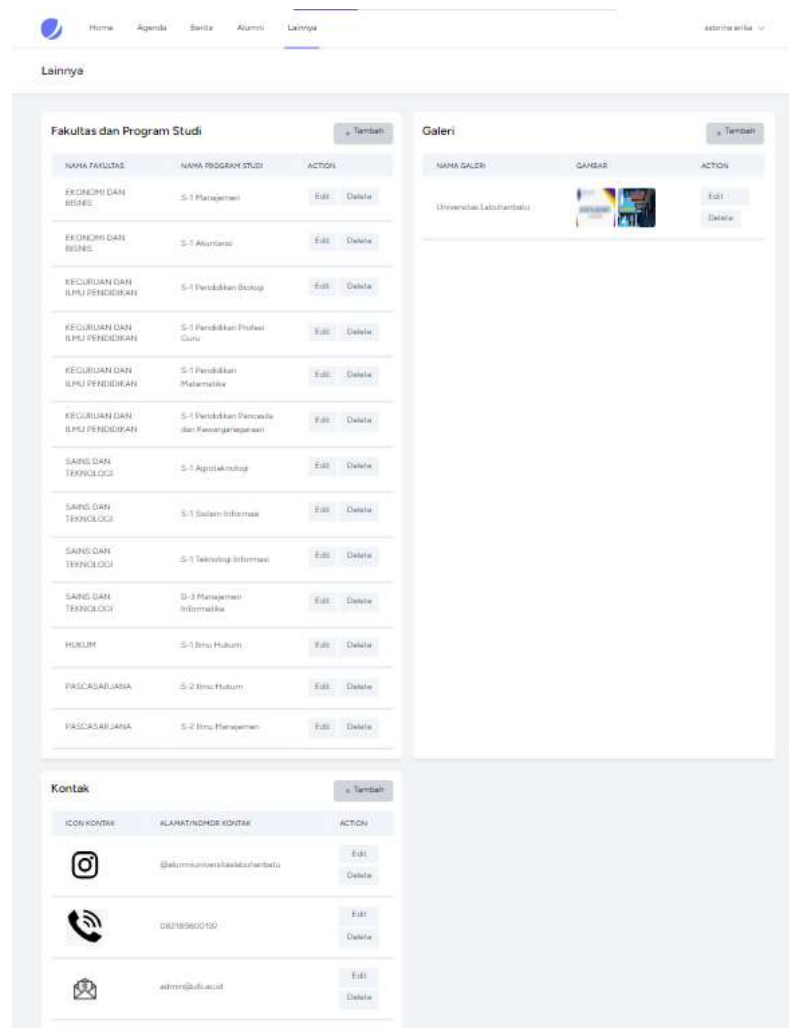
Home Agenda Berita Alumni Lainnya

sabrina erika

Lainnya

Fakultas dan Program Studi

+ Tambah

| NAMA FAKULTAS | NAMA PROGRAM STUDI | ACTION |
|---|---|---|
| EKONOMI DAN BISNIS | S-1 Manajemen | Edit Delete |
| EKONOMI DAN BISNIS | S-1 Akuntansi | Edit Delete |
| KEGURUAN DAN ILMU PENDIDIKAN | S-1 Pendidikan Biologi | Edit Delete |
| KEGURUAN DAN ILMU PENDIDIKAN | S-1 Pendidikan Profesi Guru | Edit Delete |
| KEGURUAN DAN ILMU PENDIDIKAN | S-1 Pendidikan Matematika | Edit Delete |
| KEGURUAN DAN ILMU PENDIDIKAN | S-1 Pendidikan Pancasila dan Kewarganegaraan | Edit Delete |
| SAINS DAN TEKNOLOGI | S-1 Agroteknologi | Edit Delete |
| SAINS DAN TEKNOLOGI | S-1 Sistem Informasi | Edit Delete |
| SAINS DAN TEKNOLOGI | S-1 Teknologi Informasi | Edit Delete |
| SAINS DAN TEKNOLOGI | D-3 Manajemen Informatika | Edit Delete |
| HUKUM | S-1 Ilmu Hukum | Edit Delete |
| PASCASARJANA | S-2 Ilmu Hukum | Edit Delete |
| PASCASARJANA | S-2 Ilmu Manajemen | Edit Delete |

Galeri

+ Tambah

| NAMA GALERI | GAMBAR | ACTION |
|---|---|---|
| Universitas Labuhanbatu | | Edit Delete |

Kontak

+ Tambah

| ICON KONTAK | ALAMAT/NOMOR KONTAK | ACTION |
|---|---|---|
| | @alumniuniversitaslabuhanbatu | Edit Delete |
| | 082189800109 | Edit Delete |
| | admin@ulb.ac.id | Edit Delete |